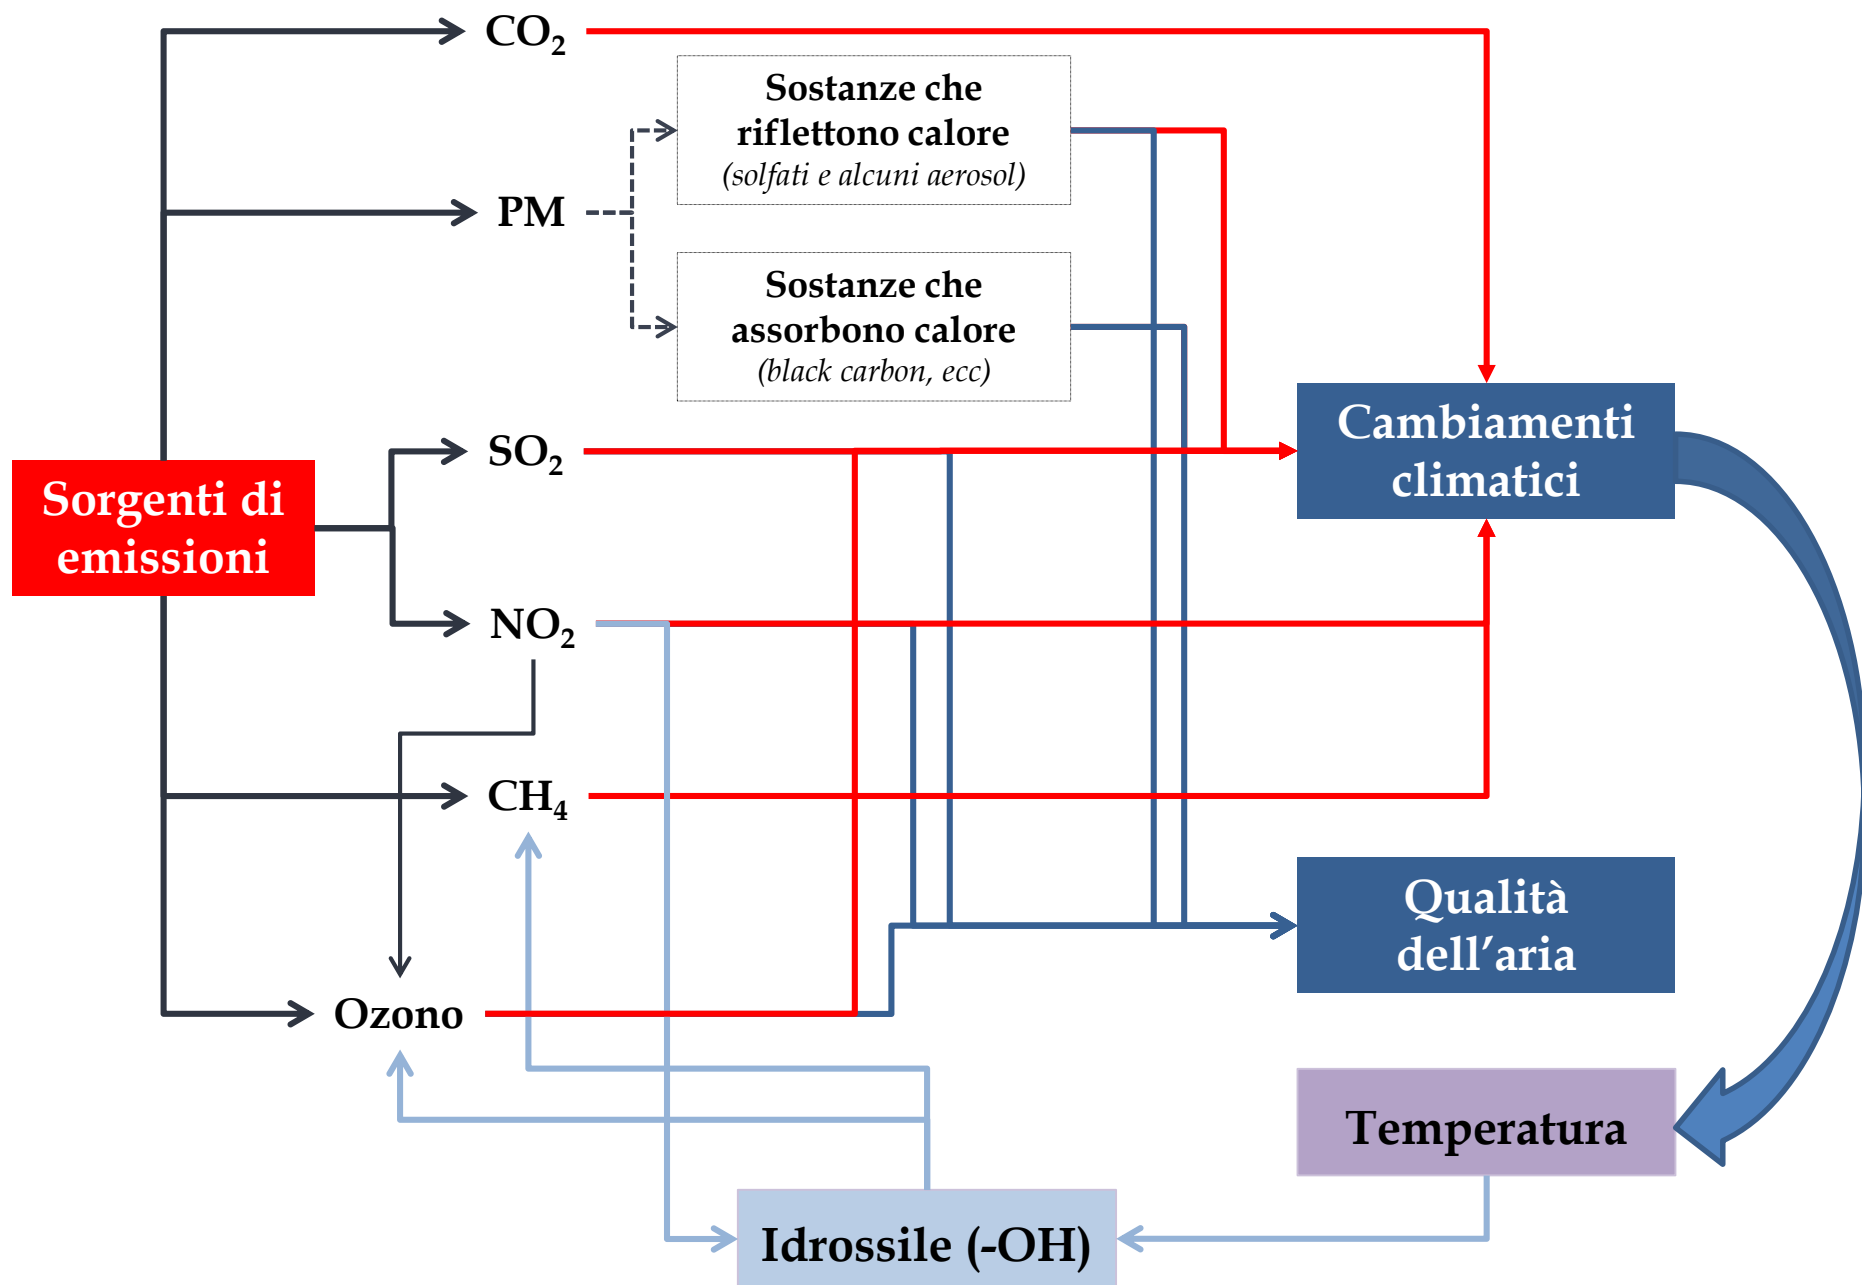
$CO_2$

Sostanze che riflettono calore (solfati e alcuni aerosol)

PM

Sostanze che assorbono calore (black carbon, ecc)

$SO_2$

Cambiamenti climatici

Sorgenti di emissioni

$NO_2$

$CH_4$

Qualità dell'aria

Ozono

Temperatura

Idrossile (-OH)